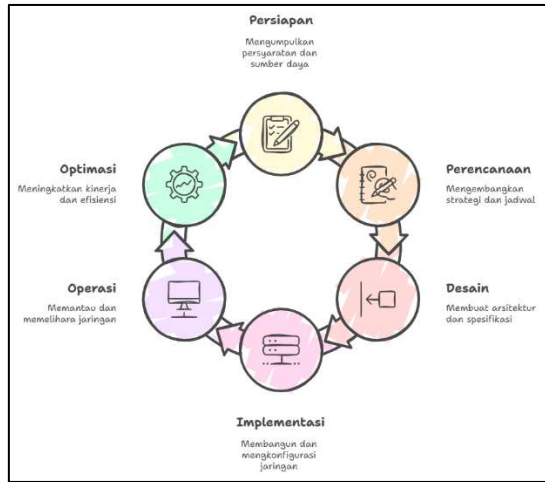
Persiapan

Mengumpulkan persyaratan dan sumber daya

Optimasi

Meningkatkan kinerja dan efisiensi

Perencanaan

Mengembangkan strategi dan jadwal

Operasi

Memantau dan memelihara jaringan

Desain

Membuat arsitektur dan spesifikasi

Implementasi

Membangun dan mengkonfigurasi jaringan